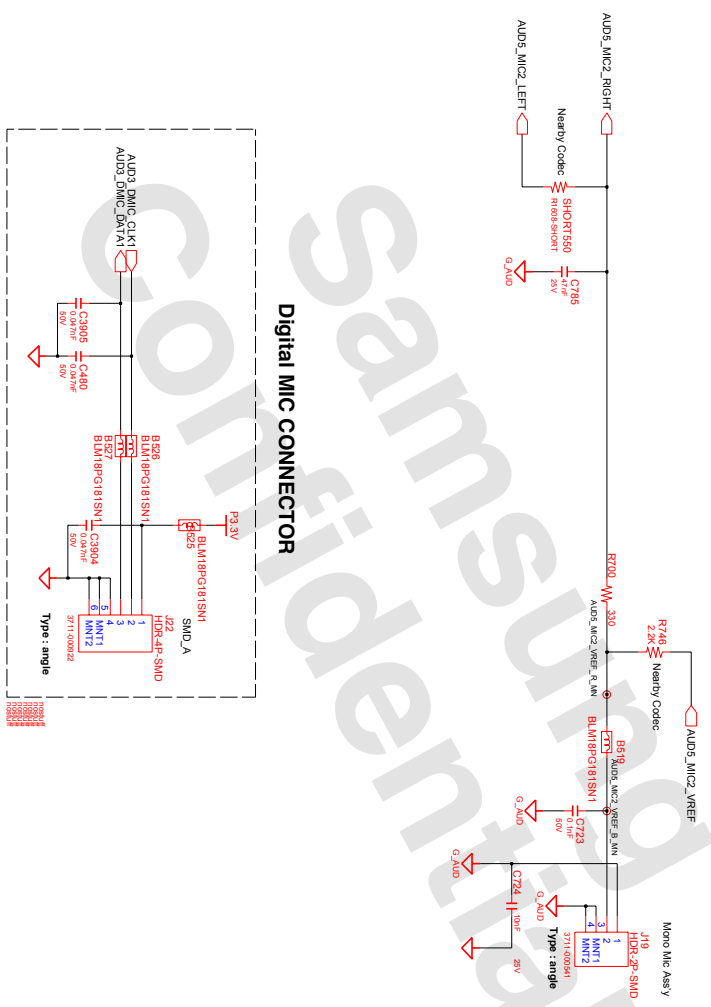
AUD5_MIC2_RIGHT
AUD5_MIC2_LEFT
Nearby Codec
SHORT550
R1608-SHORT
C785
47nF
25V
G_AUD
Samsung Confidential
Digital MIC CONNECTOR
AUD3_DMIC_CLK1
AUD3_DMIC_DATA1
C3905
0.047nF
50V
C480
0.047nF
50V
B526
BLM18PG181SN1
B527
BLM18PG181SN1
P3.3V
B525
BLM18PG181SN1
C3904
0.047nF
50V
J22
HDR-4P-SMD
SMD_A
1
2
3
4
5
6
MNT1
MNT2
3711-009122
Type : angle
R700
330
AUD5_MIC2_VREF_R_MN
R746
2.2K
Nearby Codec
AUD5_MIC2_VREF
B519
BLM18PG181SN1
AUD5_MIC2_VREF_B_MN
C723
0.1nF
50V
G_AUD
G_AUD
C724
10nF
25V
G_AUD
J19
HDR-2P-SMD
1
2
3
4
MNT1
MNT2
3711-006541
Type : angle
Mono Mic Ass'y